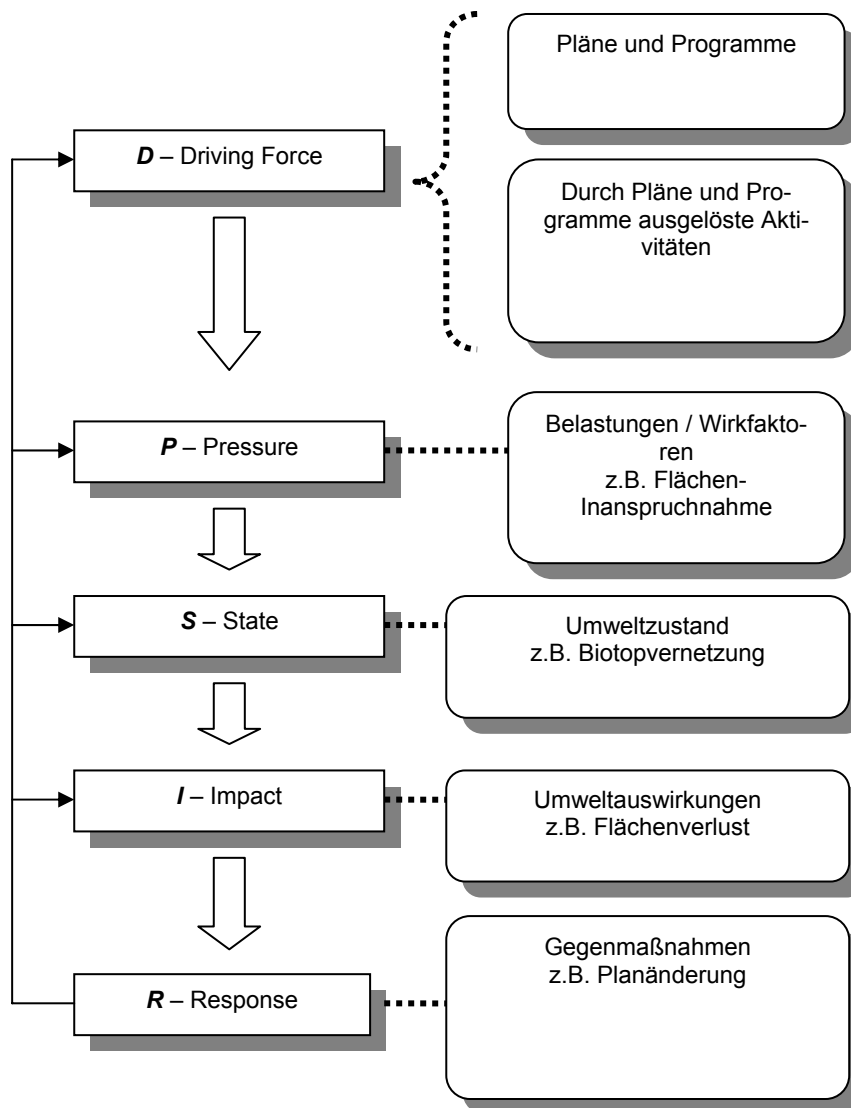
Pläne und Programme

D – Driving Force

Durch Pläne und Programme ausgelöste Aktivitäten

P – Pressure

Belastungen / Wirkfaktoren
z.B. Flächen-Inanspruchnahme

S – State

Umweltzustand
z.B. Biotopvernetzung

I – Impact

Umweltauswirkungen
z.B. Flächenverlust

R – Response

Gegenmaßnahmen
z.B. Planänderung